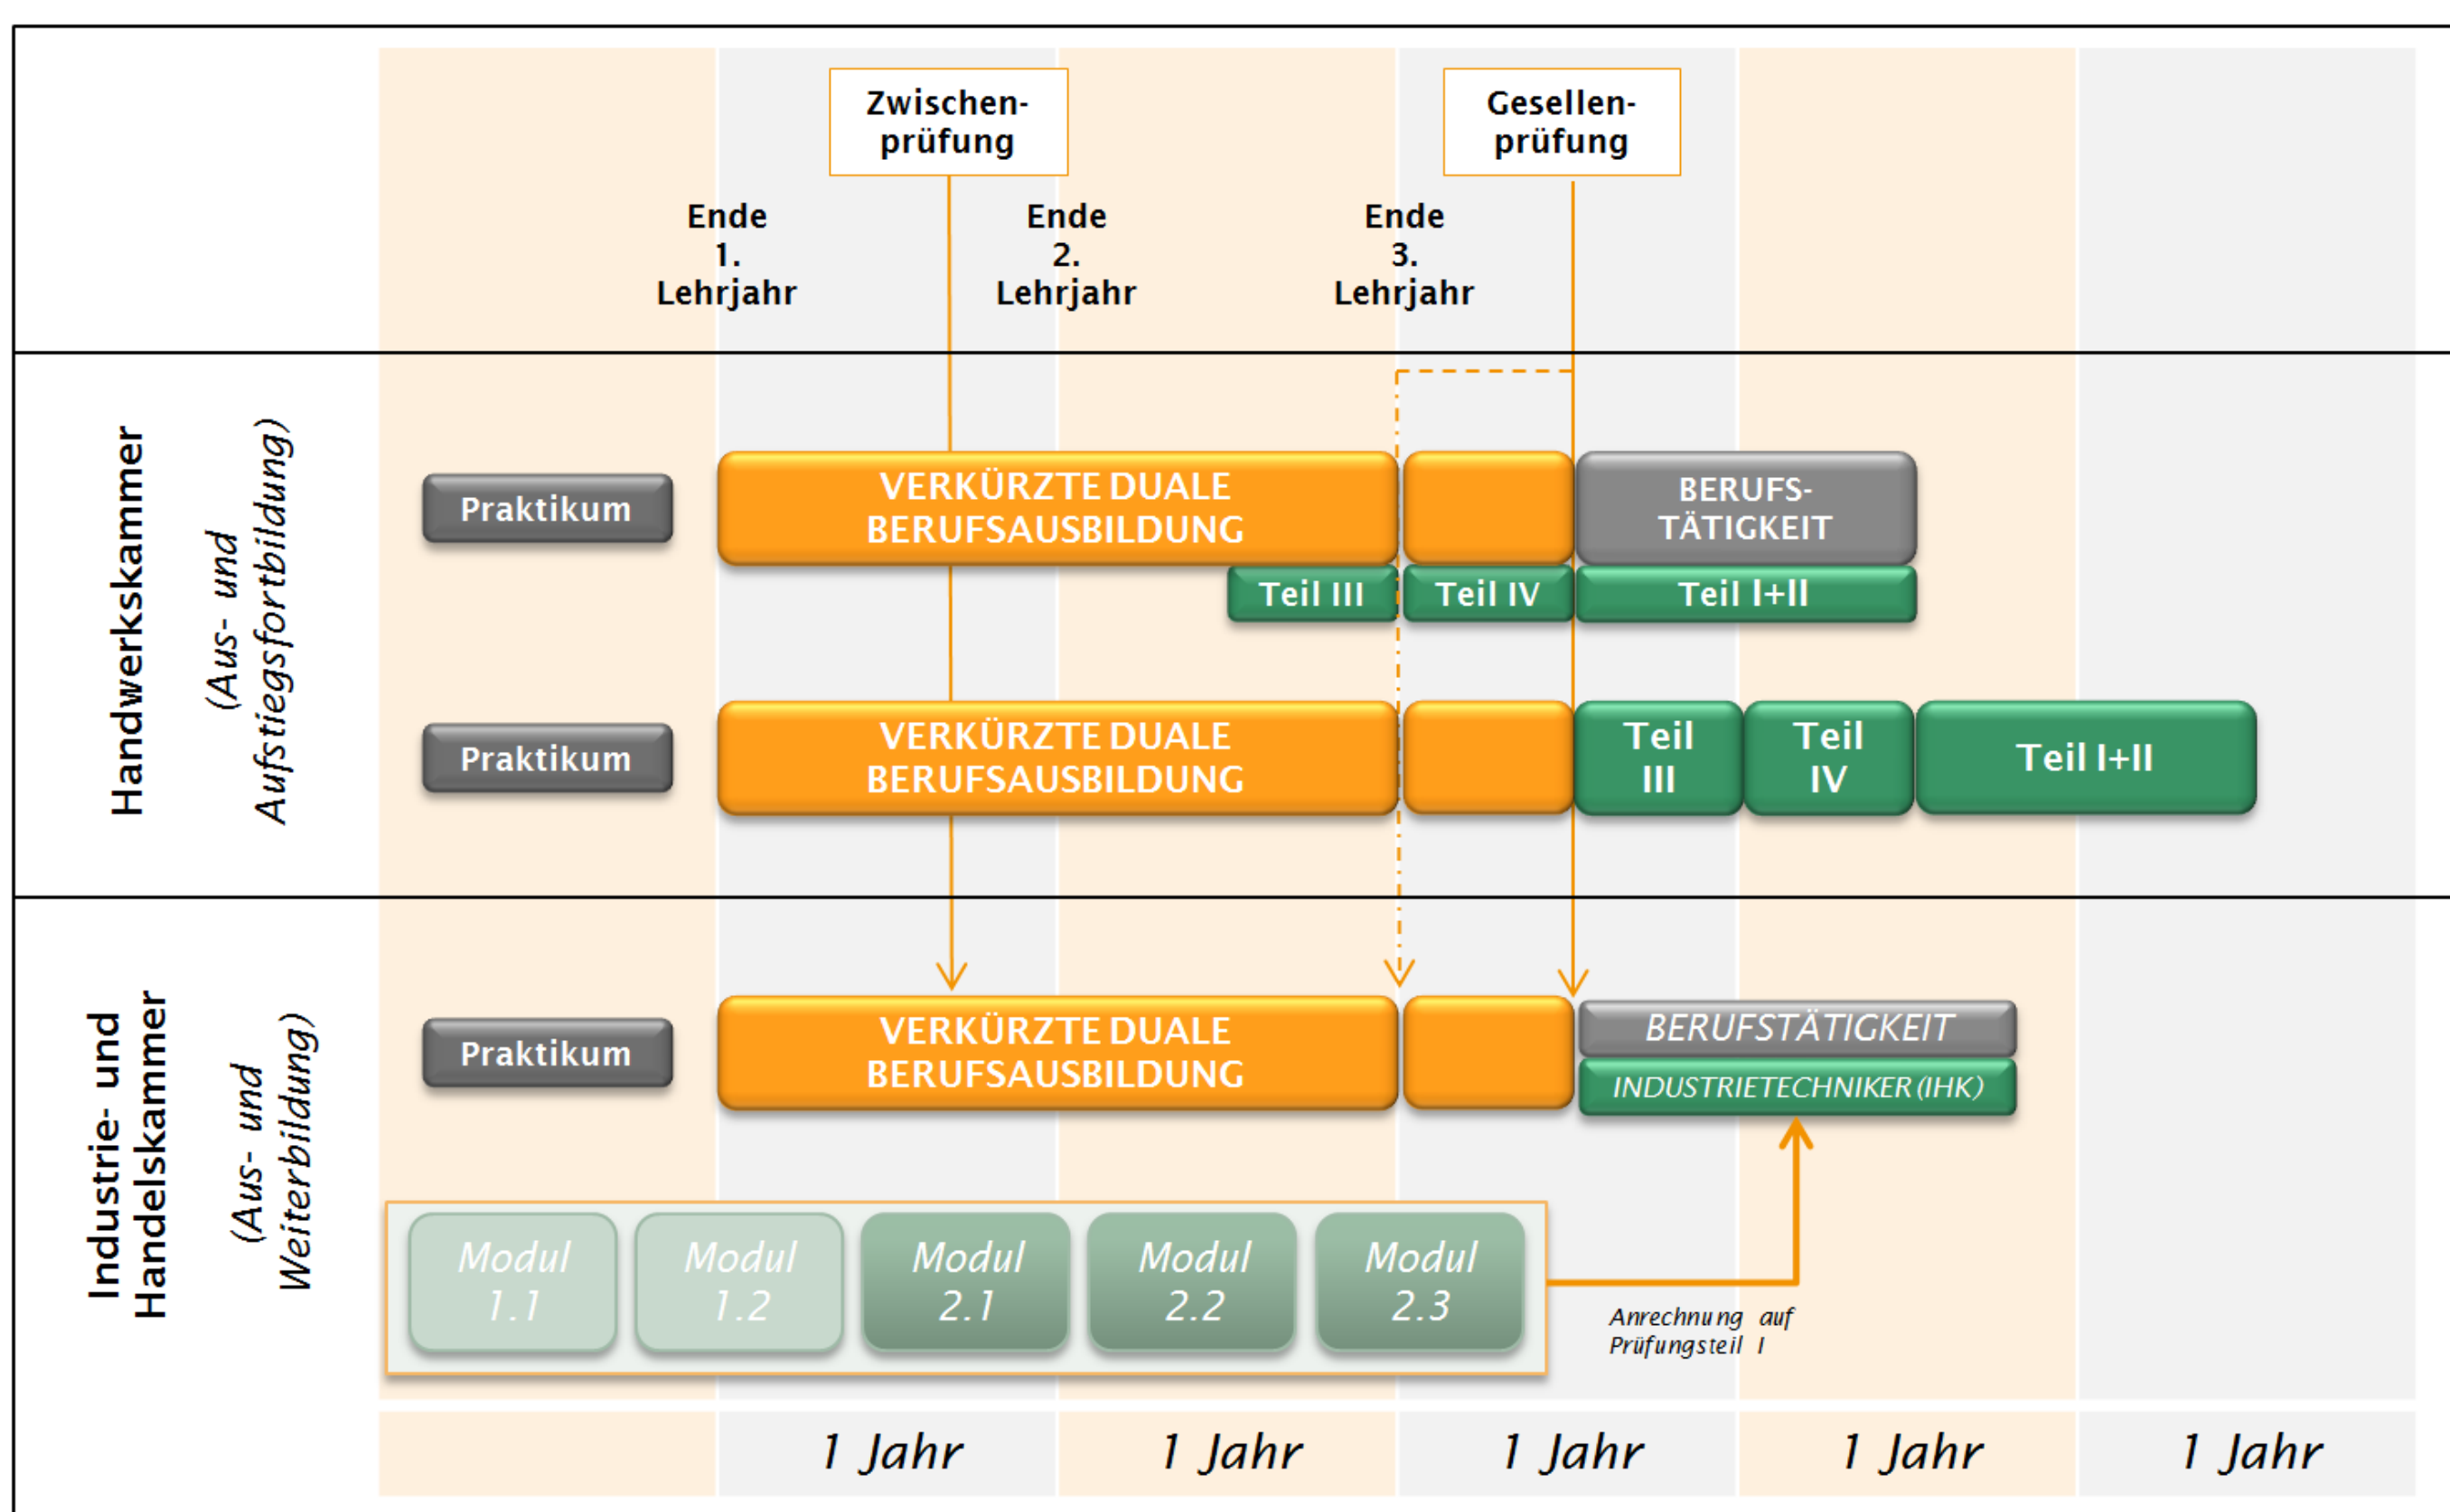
Zwischenprüfung

Gesellenprüfung

Ende 1. Lehrjahr

Ende 2. Lehrjahr

Ende 3. Lehrjahr

Handwerkskammer

(Aus- und Aufstiegsfortbildung)

Praktikum

VERKÜRZTE DUALE BERUFSAUSBILDUNG

BERUFS-TÄTIGKEIT

Teil III

Teil IV

Teil I+II

Praktikum

VERKÜRZTE DUALE BERUFSAUSBILDUNG

Teil III

Teil IV

Teil I+II

Industrie- und Handelskammer

(Aus- und Weiterbildung)

Praktikum

VERKÜRZTE DUALE BERUFSAUSBILDUNG

BERUFSTÄTIGKEIT

INDUSTRIETECHNIKER (IHK)

Modul 1.1

Modul 1.2

Modul 2.1

Modul 2.2

Modul 2.3

Anrechnung auf Prüfungsteil I

1 Jahr

1 Jahr

1 Jahr

1 Jahr

1 Jahr